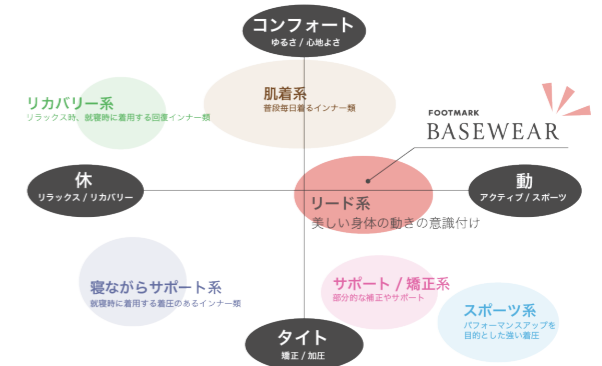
コンフォート
ゆるさ / 心地よさ

リカバリー系
リラックス時、就寝時に着用する回復インナー類

肌着系
普段毎日着るインナー類

FOOTMARK
BASEWEAR

休
リラックス / リカバリー

リード系
美しい身体の動きの意識付け

動
アクティブ / スポーツ

寝ながらサポート系
就寝時に着用する着圧のあるインナー類

サポート / 矯正系
部分的な補正やサポート

スポーツ系
パフォーマンスアップを目的とした強い着圧

タイト
矯正 / 加圧